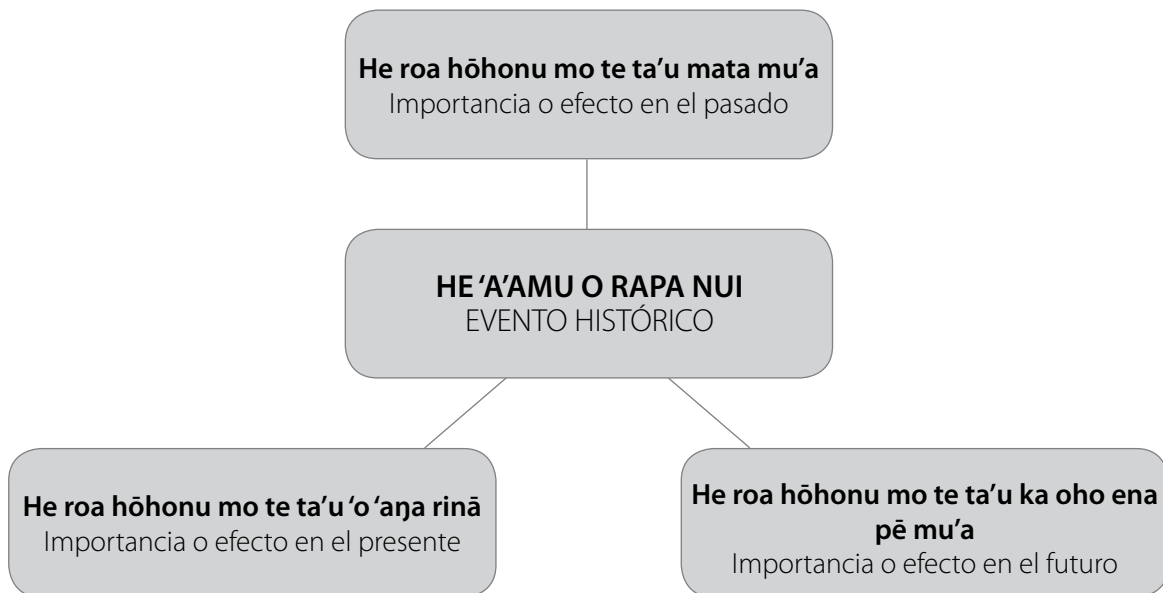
**He roa hōhonu mo te ta'u mata mu'a**
Importancia o efecto en el pasado

**HE 'A'AMU O RAPA NUI**
EVENTO HISTÓRICO

**He roa hōhonu mo te ta'u 'o 'aŋa rinā**
Importancia o efecto en el presente

**He roa hōhonu mo te ta'u ka oho ena pē mu'a**
Importancia o efecto en el futuro